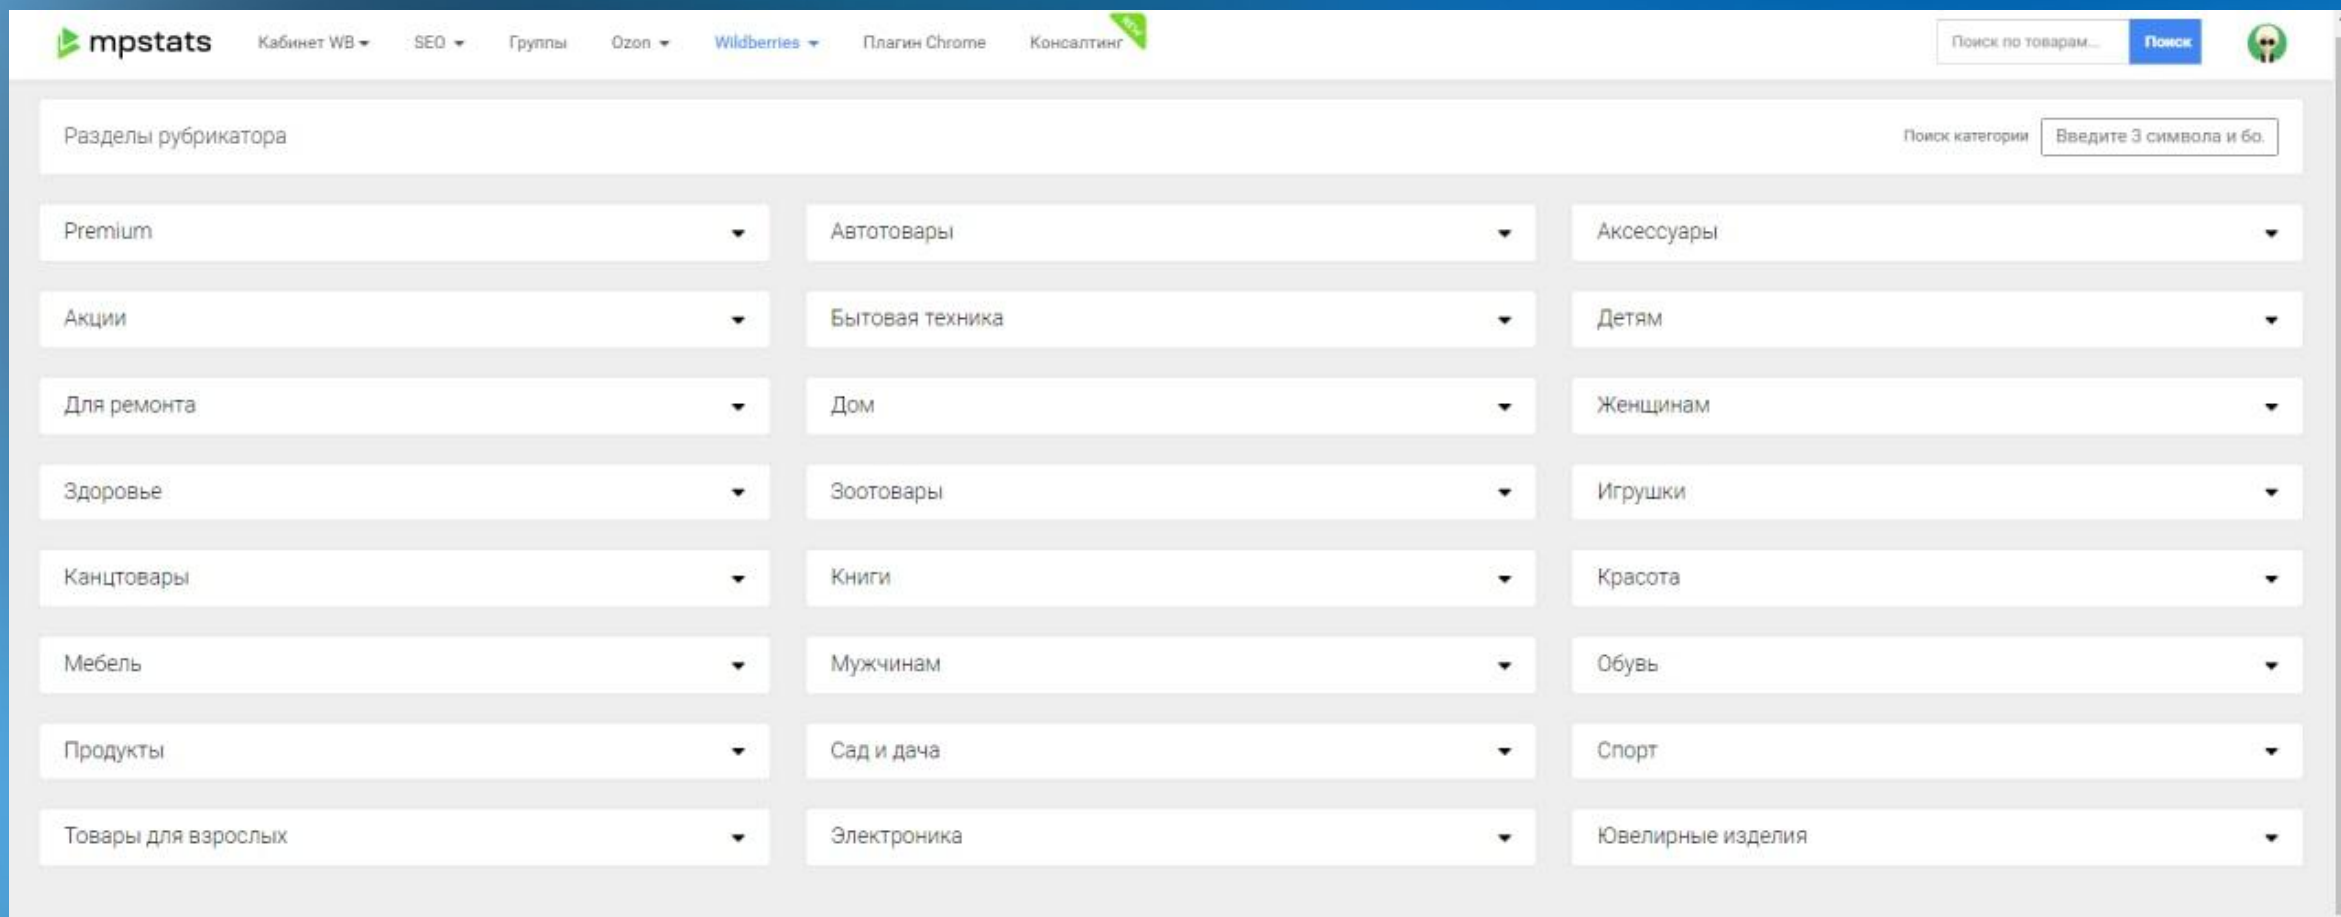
mpstats Кабинет WB SEO Группы Ozon Wildberries Плагин Chrome Консалтинг NEW

Поиск по товарам... Поиск

Разделы рубрикатора

Поиск категории Введите 3 символа и бо.

Premium
Автотовары
Аксессуары
Акции
Бытовая техника
Детям
Для ремонта
Дом
Женщинам
Здоровье
Зоотовары
Игрушки
Канцтовары
Книги
Красота
Мебель
Мужчинам
Обувь
Продукты
Сад и дача
Спорт
Товары для взрослых
Электроника
Ювелирные изделия